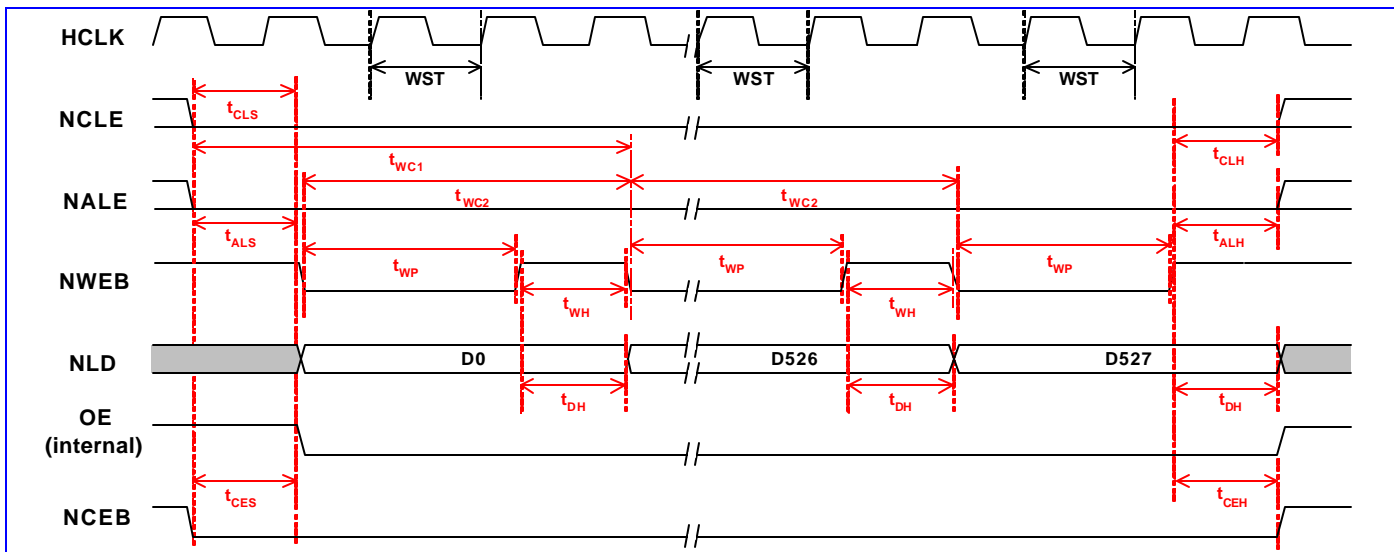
HCLK
WST
WST
WST
NCLE
$t_{CLS}$
$t_{WC1}$
$t_{CLH}$
NALE
$t_{WC2}$
$t_{WC2}$
$t_{ALS}$
$t_{ALH}$
NWEB
$t_{WP}$
$t_{WP}$
$t_{WP}$
$t_{WH}$
$t_{WH}$
NLD
D0
D526
D527
$t_{DH}$
$t_{DH}$
$t_{DH}$
OE
(internal)
$t_{CES}$
$t_{CEH}$
NCEB